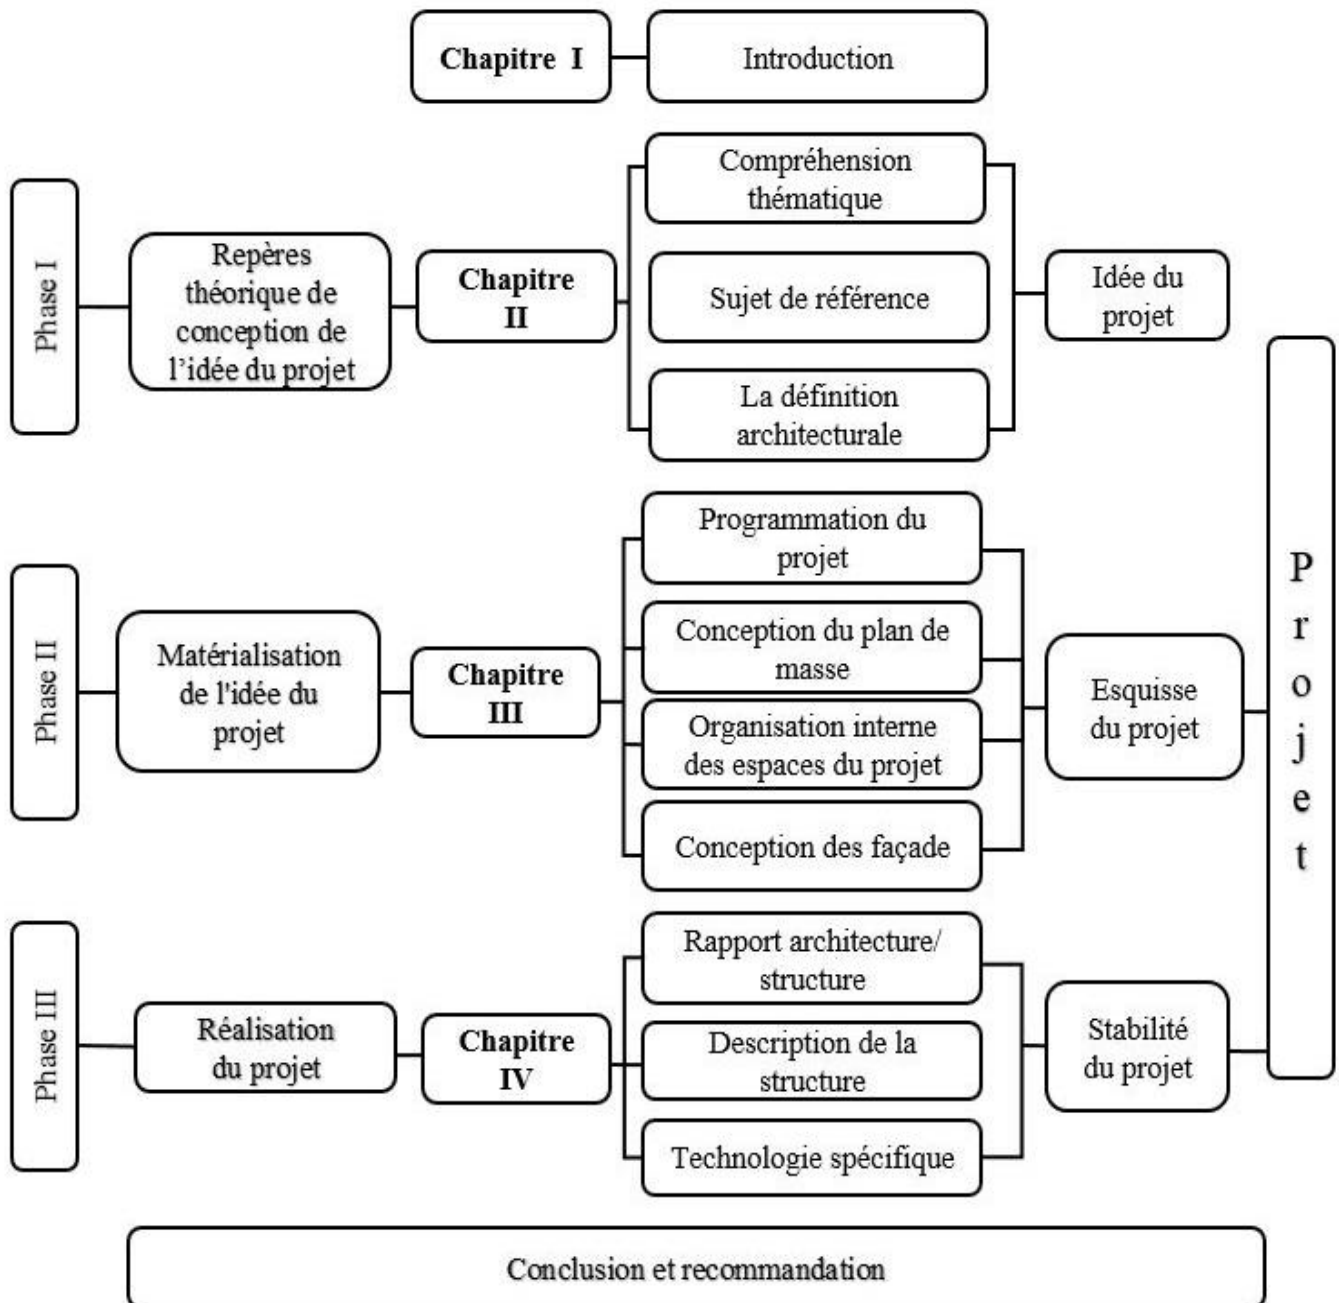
Chapitre I

Introduction

Phase I

Repères théorique de conception de l'idée du projet

Chapitre II

Compréhension thématique

Sujet de référence

La définition architecturale

Idée du projet

Phase II

Matérialisation de l'idée du projet

Chapitre III

Programmation du projet

Conception du plan de masse

Organisation interne des espaces du projet

Conception des façade

Esquisse du projet

P r o j e t

Phase III

Réalisation du projet

Chapitre IV

Rapport architecture/ structure

Description de la structure

Technologie spécifique

Stabilité du projet

Conclusion et recommandation